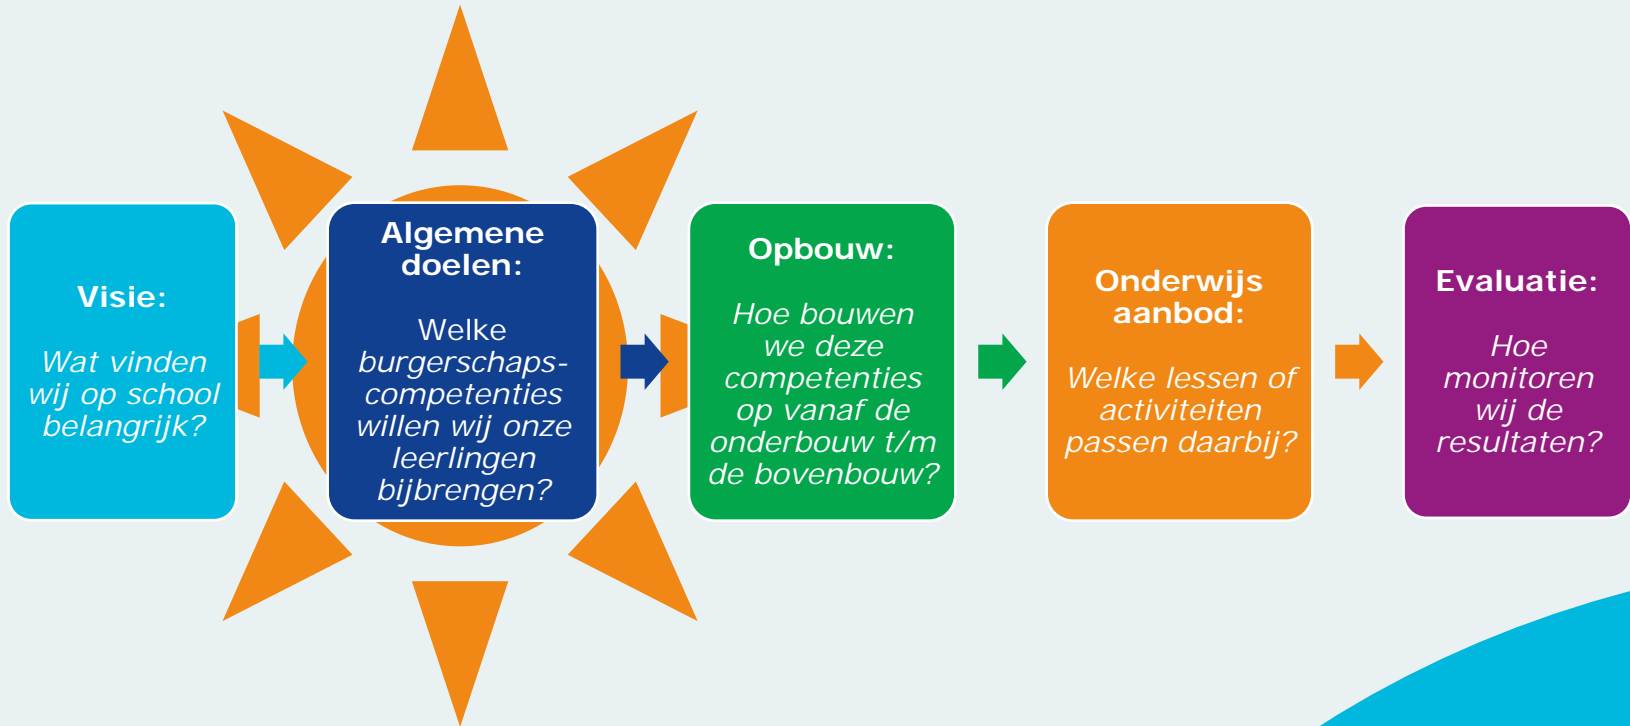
Visie:

Wat vinden wij op school belangrijk?

Algemene doelen:

Welke burgerschaps-competenties willen wij onze leerlingen bijbrengen?

Opbouw:

Hoe bouwen we deze competenties op vanaf de onderbouw t/m de bovenbouw?

Onderwijs aanbod:

Welke lessen of activiteiten passen daarbij?

Evaluatie:

Hoe monitoren wij de resultaten?